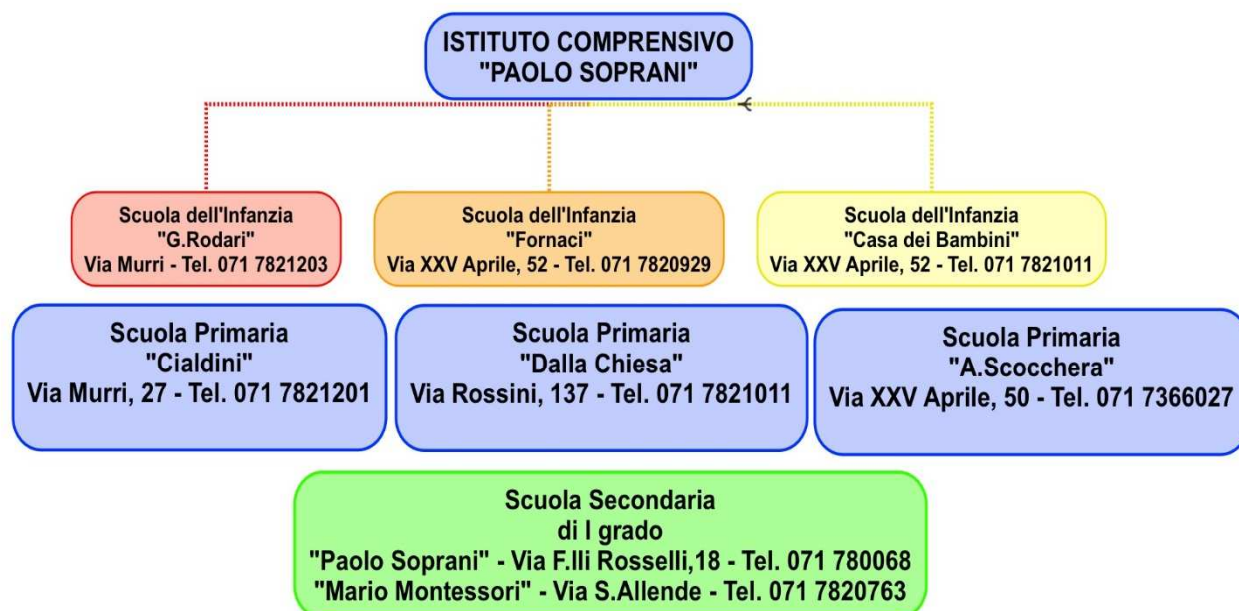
ISTITUTO COMPRENSIVO
"PAOLO SOPRANI"

Scuola dell'Infanzia
"G.Rodari"
Via Murri - Tel. 071 7821203

Scuola dell'Infanzia
"Fornaci"
Via XXV Aprile, 52 - Tel. 071 7820929

Scuola dell'Infanzia
"Casa dei Bambini"
Via XXV Aprile, 52 - Tel. 071 7821011

Scuola Primaria
"Cialdini"
Via Murri, 27 - Tel. 071 7821201

Scuola Primaria
"Dalla Chiesa"
Via Rossini, 137 - Tel. 071 7821011

Scuola Primaria
"A.Scocchera"
Via XXV Aprile, 50 - Tel. 071 7366027

Scuola Secondaria
di I grado
"Paolo Soprani" - Via F.lli Rosselli,18 - Tel. 071 780068
"Mario Montessori" - Via S.Allende - Tel. 071 7820763